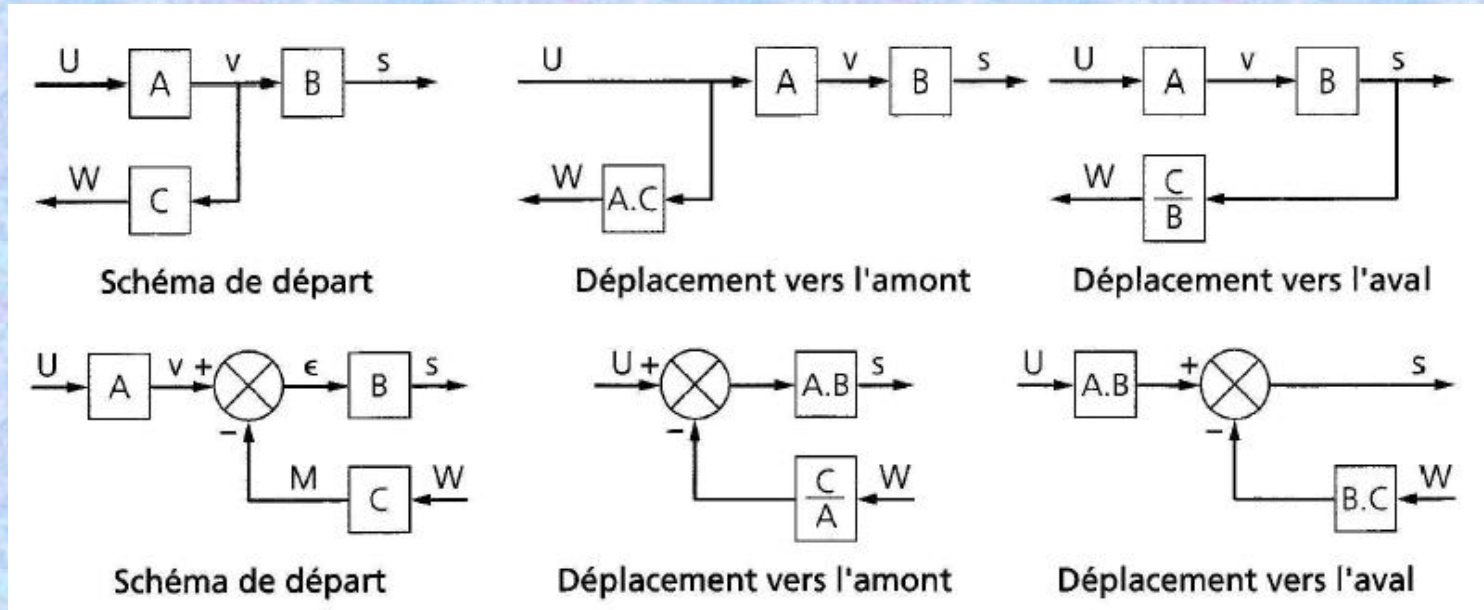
U A v B s
W C
Schéma de départ

U A v B s
W A.C
Déplacement vers l'amont

U A v B s
W $\frac{C}{B}$
Déplacement vers l'aval

U A v + $\epsilon$ B s
− M C W
Schéma de départ

U + A.B s
− $\frac{C}{A}$ W
Déplacement vers l'amont

U A.B + s
− B.C W
Déplacement vers l'aval